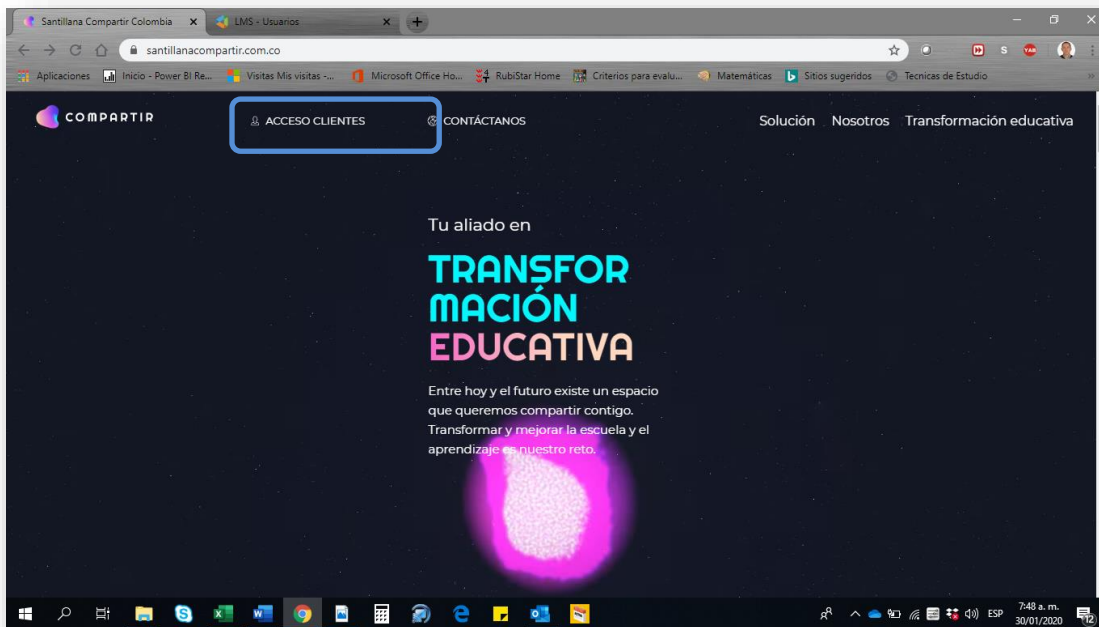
Santillana Compartir Colombia ×
LMS - Usuarios ×
santillanacompartir.com.co
Aplicaciones
Inicio - Power BI Re...
Visitas Mis visitas -...
Microsoft Office Ho...
RubiStar Home
Criterios para evalu...
Matemáticas
Sitios sugeridos
Tecnicas de Estudio

COMPARTIR
ACCESO CLIENTES
CONTÁCTANOS
Solución Nosotros Transformación educativa

Tu aliado en
TRANSFOR MACIÓN EDUCATIVA

Entre hoy y el futuro existe un espacio que queremos compartir contigo. Transformar y mejorar la escuela y el aprendizaje es nuestro reto.

ESP 7:48 a. m. 30/01/2020
12